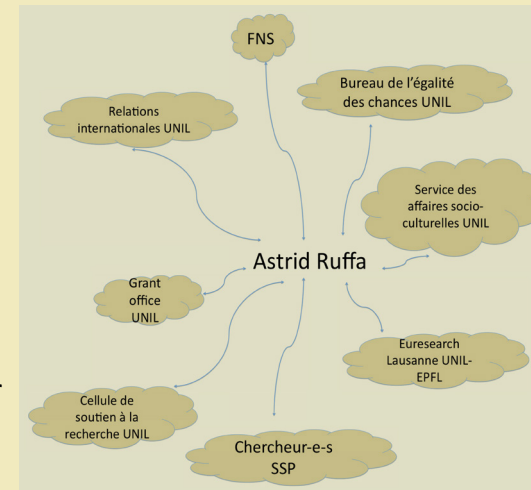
FNS

Bureau de l'égalité des chances UNIL

Relations internationales UNIL

Service des affaires socioculturelles UNIL

Astrid Ruffa

Grant office UNIL

Euresearch Lausanne UNIL-EPFL

Cellule de soutien à la recherche UNIL

Chercheur-e-s SSP